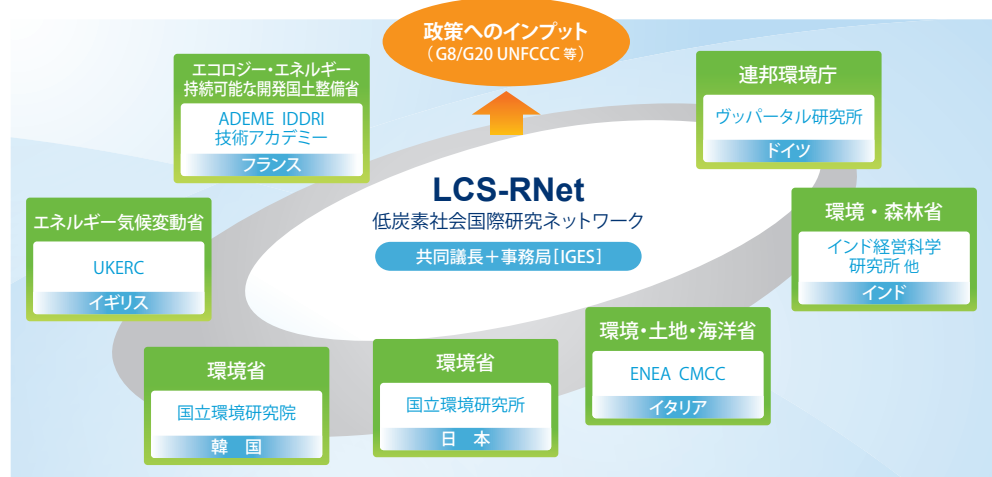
政策へのインプット
（G8/G20 UNFCCC 等）

エコロジー・エネルギー持続可能な開発国土整備省
ADEME IDDRI
技術アカデミー
フランス

連邦環境庁
ヴッパータル研究所
ドイツ

LCS-RNet
低炭素社会国際研究ネットワーク
共同議長＋事務局［IGES］

エネルギー気候変動省
UKERC
イギリス

環境・森林省
インド経営科学研究所 他
インド

環境・土地・海洋省
ENEA CMCC
イタリア

環境省
国立環境研究院
韓 国

環境省
国立環境研究所
日 本